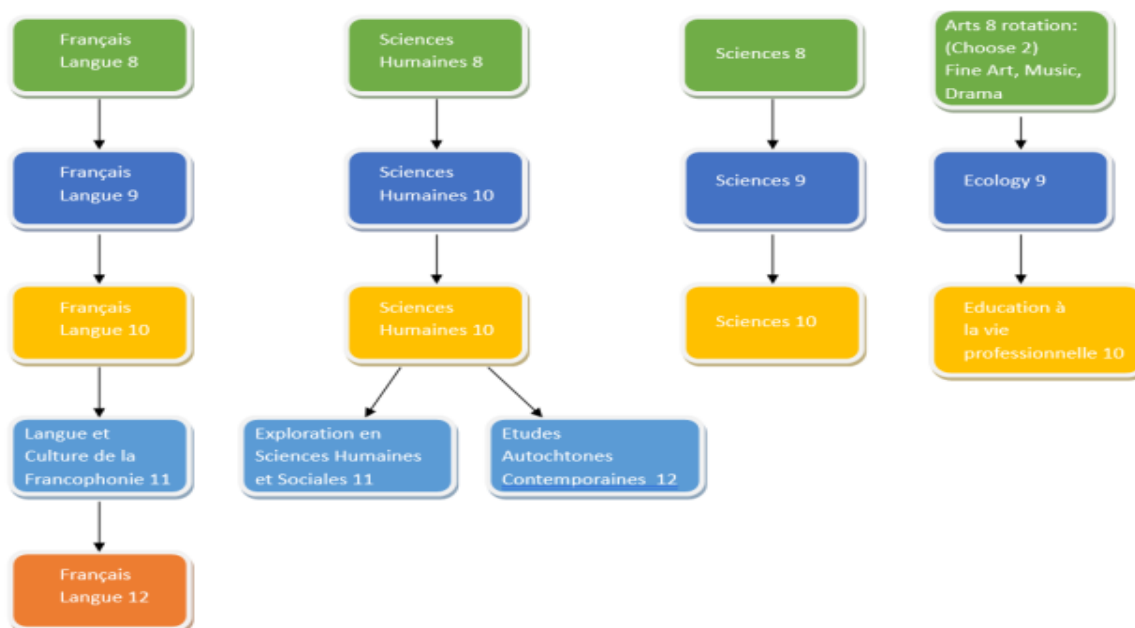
Français Langue 8

Français Langue 9

Français Langue 10

Langue et Culture de la Francophonie 11

Français Langue 12

Sciences Humaines 8

Sciences Humaines 10

Sciences Humaines 10

Exploration en Sciences Humaines et Sociales 11

Etudes Autochtones Contemporaines 12

Sciences 8

Sciences 9

Sciences 10

Arts 8 rotation: (Choose 2) Fine Art, Music, Drama

Ecology 9

Education à la vie professionnelle 10